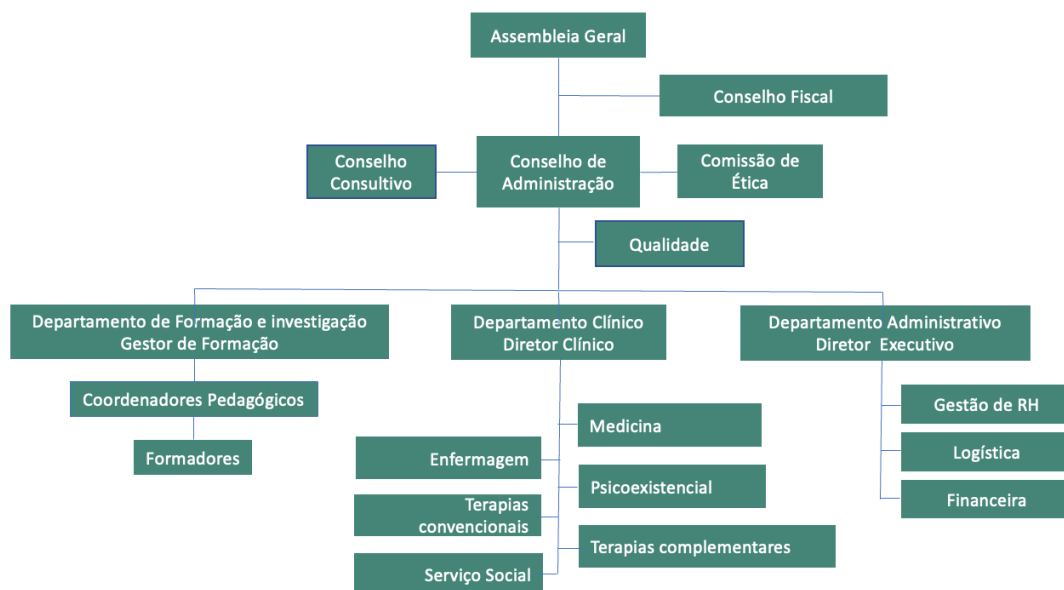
Assembleia Geral

Conselho Fiscal

Conselho Consultivo

Conselho de Administração

Comissão de Ética

Qualidade

Departamento de Formação e investigação
Gestor de Formação

Coordenadores Pedagógicos

Formadores

Departamento Clínico
Diretor Clínico

Medicina

Enfermagem

Psicoexistencial

Terapias convencionais

Terapias complementares

Serviço Social

Departamento Administrativo
Diretor Executivo

Gestão de RH

Logística

Financeira